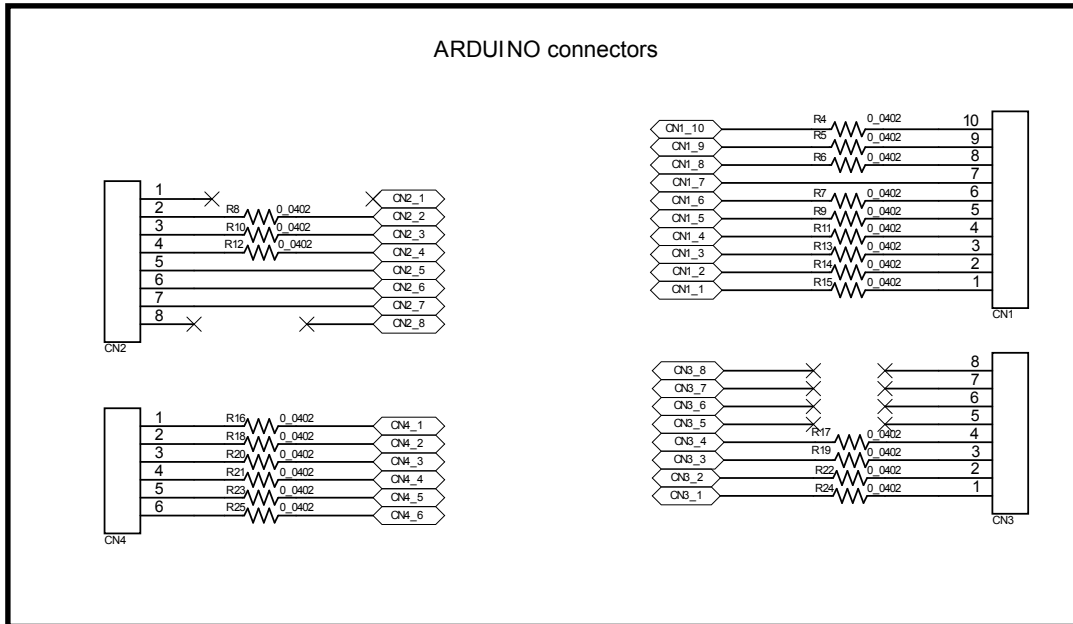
ARDUINO connectors

1
2 R8 0_0402 CN2_1
3 R10 0_0402 CN2_2
4 R12 0_0402 CN2_3
5 CN2_4
6 CN2_5
7 CN2_6
8 CN2_7
CN2_8
CN2

1 R16 0_0402 CN4_1
2 R18 0_0402 CN4_2
3 R20 0_0402 CN4_3
4 R21 0_0402 CN4_4
5 R23 0_0402 CN4_5
6 R25 0_0402 CN4_6
CN4

CN1_10 R4 0_0402 10
CN1_9 R5 0_0402 9
CN1_8 R6 0_0402 8
CN1_7 7
CN1_6 R7 0_0402 6
CN1_5 R9 0_0402 5
CN1_4 R11 0_0402 4
CN1_3 R13 0_0402 3
CN1_2 R14 0_0402 2
CN1_1 R15 0_0402 1
CN1

CN3_8 8
CN3_7 7
CN3_6 6
CN3_5 5
CN3_4 R17 0_0402 4
CN3_3 R19 0_0402 3
CN3_2 R22 0_0402 2
CN3_1 R24 0_0402 1
CN3